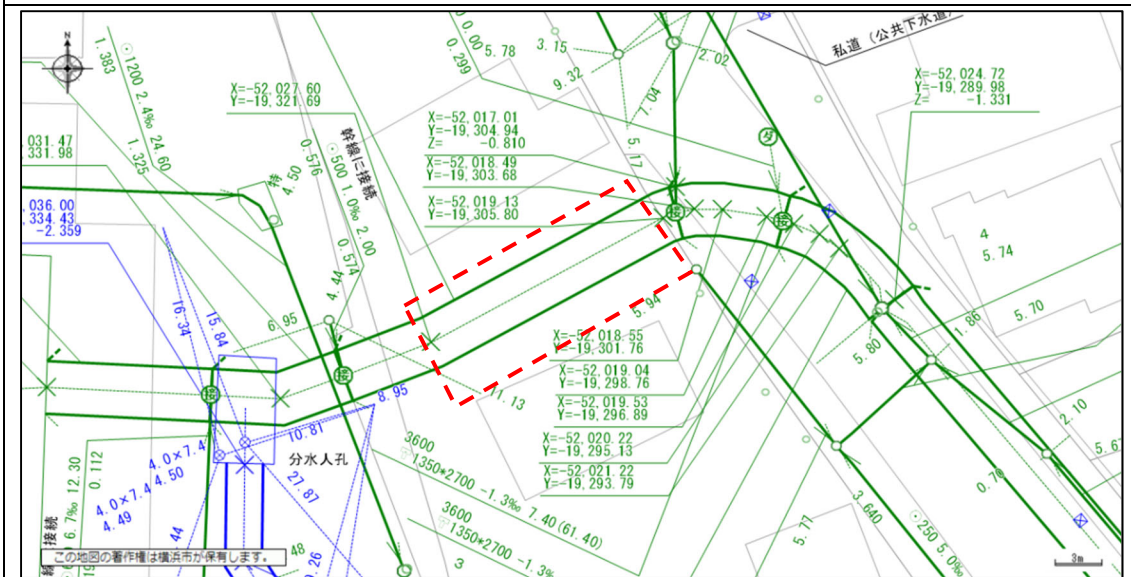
私道（公共下水道）

X=-52,027.60
Y=-19,321.69

X=-52,024.72
Y=-19,289.98
Z= -1.331

X=-52,017.01
Y=-19,304.94
Z= -0.810

X=-52,018.49
Y=-19,303.68

X=-52,019.13
Y=-19,305.80

X=-52,018.55
Y=-19,301.76

X=-52,019.04
Y=-19,298.76

X=-52,019.53
Y=-19,296.89

X=-52,020.22
Y=-19,295.13

X=-52,021.22
Y=-19,293.79

031.47
331.98

036.00
334.43
-2.359

1.383
1200 2.4‰ 24.60
1.325

幹線に接続
500 1.0‰ 2.00
4.50
0.576
0.574
4.44
6.95

0.00
0.299
5.78
3.15
9.32
2.02
1.04
5.17
5.94
11.13
8.95
10.81
27.87

4
5.74
5.70
1.86
5.80
2.10
5.6
0.70
3.640
5.71
250 5.0‰

16.34
15.84
4.0×7.4
4.0×7.4 4.50
4.49
0.112
12.30
6.7‰
44
48
0.26

分水人孔

3600
1350*2700 -1.3‰ 7.40 (61.40)
3600
1350*2700 -1.3‰
3

接
接
接
接

この地図の著作権は横浜市が保有します。

3m